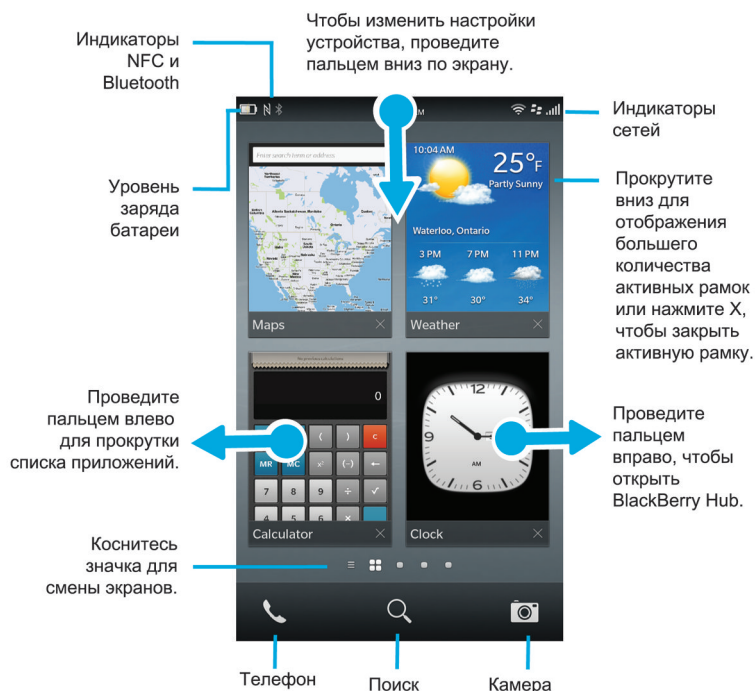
Индикаторы NFC и Bluetooth

Чтобы изменить настройки устройства, проведите пальцем вниз по экрану.

Индикаторы сетей

Уровень заряда батареи

Прокрутите вниз для отображения большего количества активных рамок или нажмите X, чтобы закрыть активную рамку.

Enter search terms or address

10:04 AM

25°F

Partly Sunny

Waterloo, Ontario

3 PM

7 PM

11 PM

31°

30°

34°

Maps

Weather

0

C

MR

MC

7

8

9

÷

4

5

6

×

12

3

6

9

AM

Проведите пальцем влево для прокрутки списка приложений.

Проведите пальцем вправо, чтобы открыть BlackBerry Hub.

Calculator

Clock

Коснитесь значка для смены экранов.

Телефон

Поиск

Камера